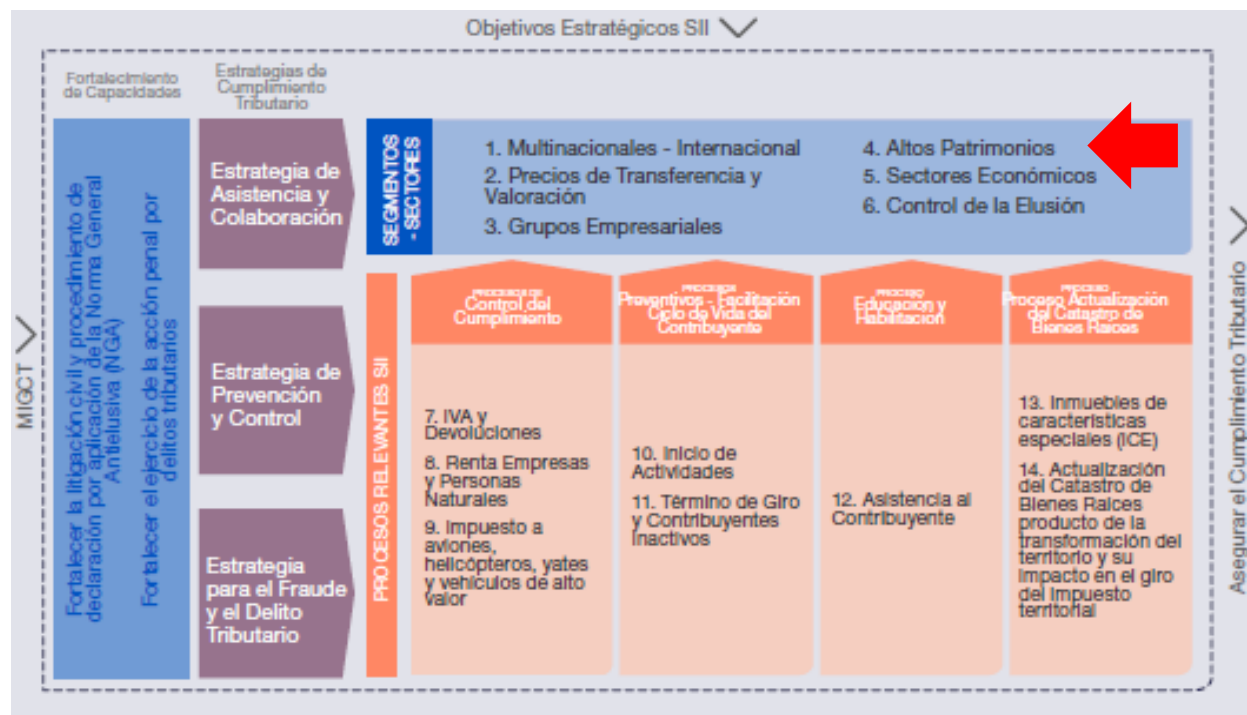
Objetivos Estratégicos SII

Fortalecimiento de Capacidades

Estrategias de Cumplimiento Tributario

MIGCT

Fortalecer la litigación civil y procedimiento de declaración por aplicación de la Norma General Antielusiva (NGA)

Fortalecer el ejercicio de la acción penal por delitos tributarios

Estrategia de Asistencia y Colaboración

Estrategia de Prevención y Control

Estrategia para el Fraude y el Delito Tributario

SEGMENTOS - SECTORES

1. Multinacionales - Internacional
2. Precios de Transferencia y Valoración
3. Grupos Empresariales

4. Altos Patrimonios
5. Sectores Económicos
6. Control de la Elusión

PROCESOS RELEVANTES SII

PROCESOS DE Control del Cumplimiento

PROCESOS Preventivos - Facilitación Ciclo de Vida del Contribuyente

PROCESO Educación y Habilitación

PROCESO Proceso Actualización del Catastro de Bienes Raíces

7. IVA y Devoluciones

8. Renta Empresas y Personas Naturales

9. Impuesto a aviones, helicópteros, yates y vehículos de alto valor

10. Inicio de Actividades

11. Término de Giro y Contribuyentes Inactivos

12. Asistencia al Contribuyente

13. Inmuebles de características especiales (ICE)

14. Actualización del Catastro de Bienes Raíces producto de la transformación del territorio y su impacto en el giro del impuesto territorial

Asegurar el Cumplimiento Tributario